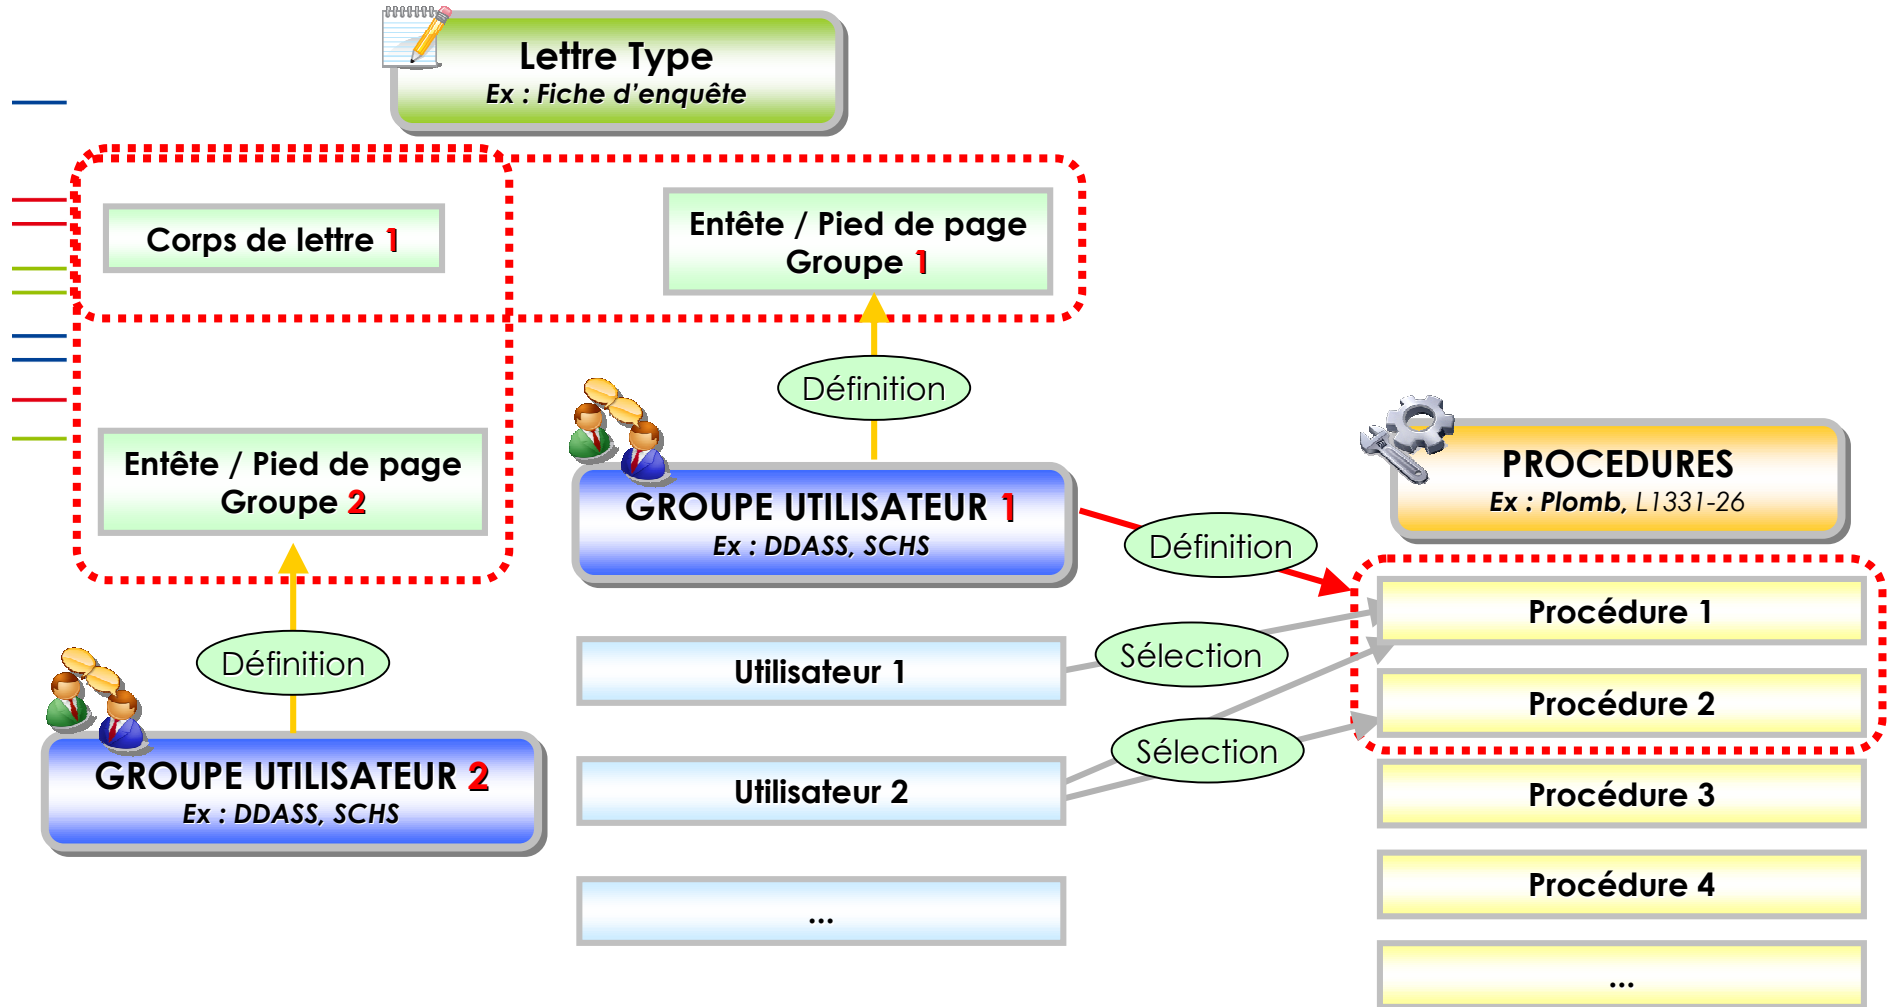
Lettre Type
Ex : Fiche d'enquête

Corps de lettre 1

Entête / Pied de page
Groupe 1

Définition

Entête / Pied de page
Groupe 2

GROUPE UTILISATEUR 1
Ex : DDASS, SCHS

PROCEDURES
Ex : Plomb, L1331-26

Définition

Définition

Procédure 1

Sélection

Utilisateur 1

Procédure 2

Sélection

GROUPE UTILISATEUR 2
Ex : DDASS, SCHS

Utilisateur 2

Procédure 3

Procédure 4

...

...